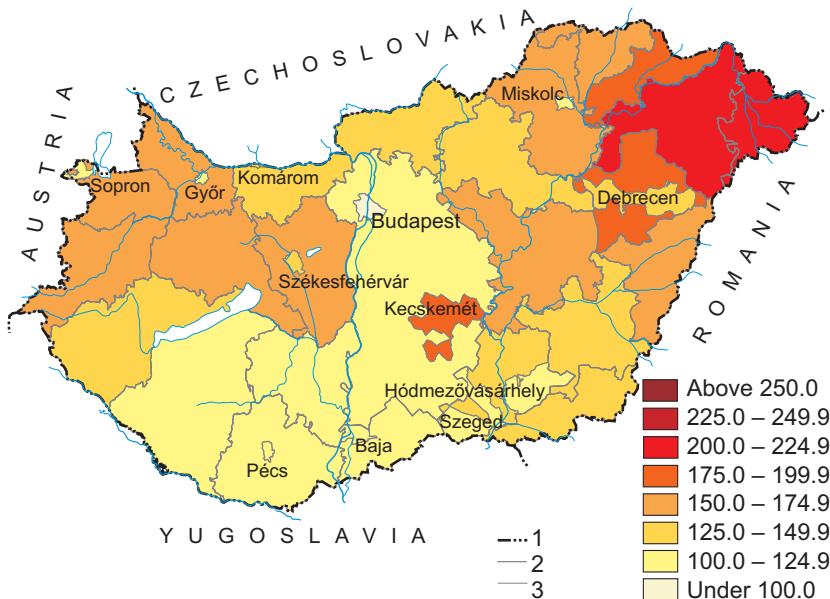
CZECHOSLOVAKIA

AUSTRIA

ROMANIA

YUGOSLAVIA

Miskolc
Sopron
Győr
Komárom
Debrecen
Budapest
Székesfehérvár
Kecskemét
Hódmezővásárhely
Szeged
Baja
Pécs

1
2
3

Above 250.0
225.0 – 249.9
200.0 – 224.9
175.0 – 199.9
150.0 – 174.9
125.0 – 149.9
100.0 – 124.9
Under 100.0